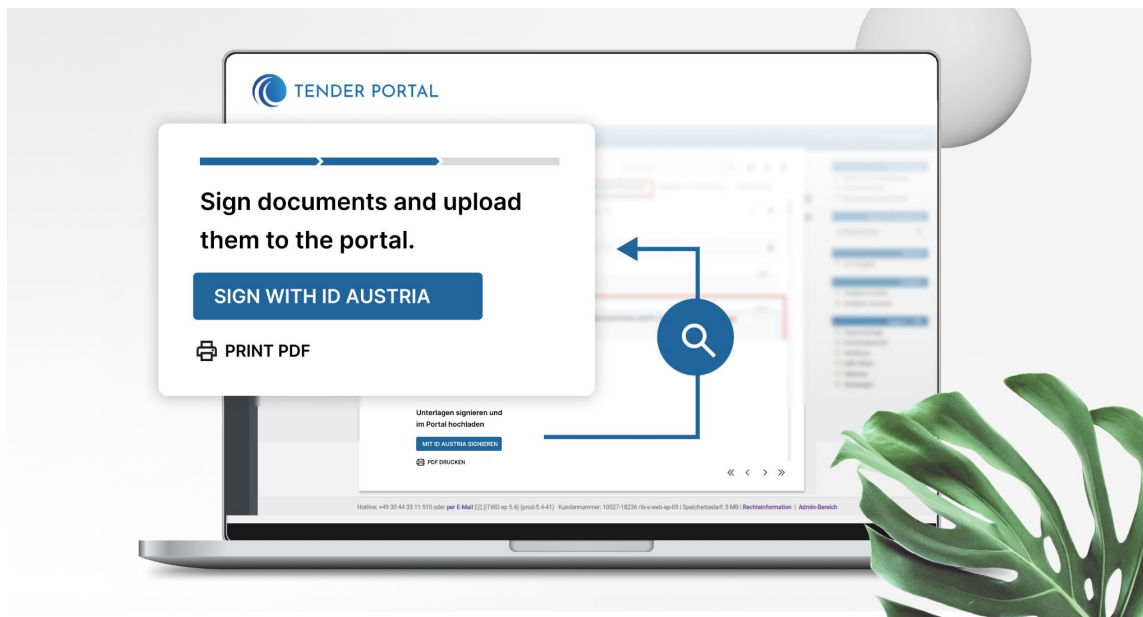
TENDER PORTAL

Sign documents and upload them to the portal.

SIGN WITH ID AUSTRIA

PRINT PDF

Unterlagen signieren und im Portal hochladen

MIT ID AUSTRIA SIGNIEREN

PDF DRUCKEN

« ‹ › »

Hotline: +49 30 44 33 11 510 oder per E-Mail (ITWO ep 5.4) (prod-5.4-41) Kundennummer: 10027-18236 rib-a-web-ep-05 | Speicherbedarf: 5 MB | Rechtsinformation | Admin-Bereich